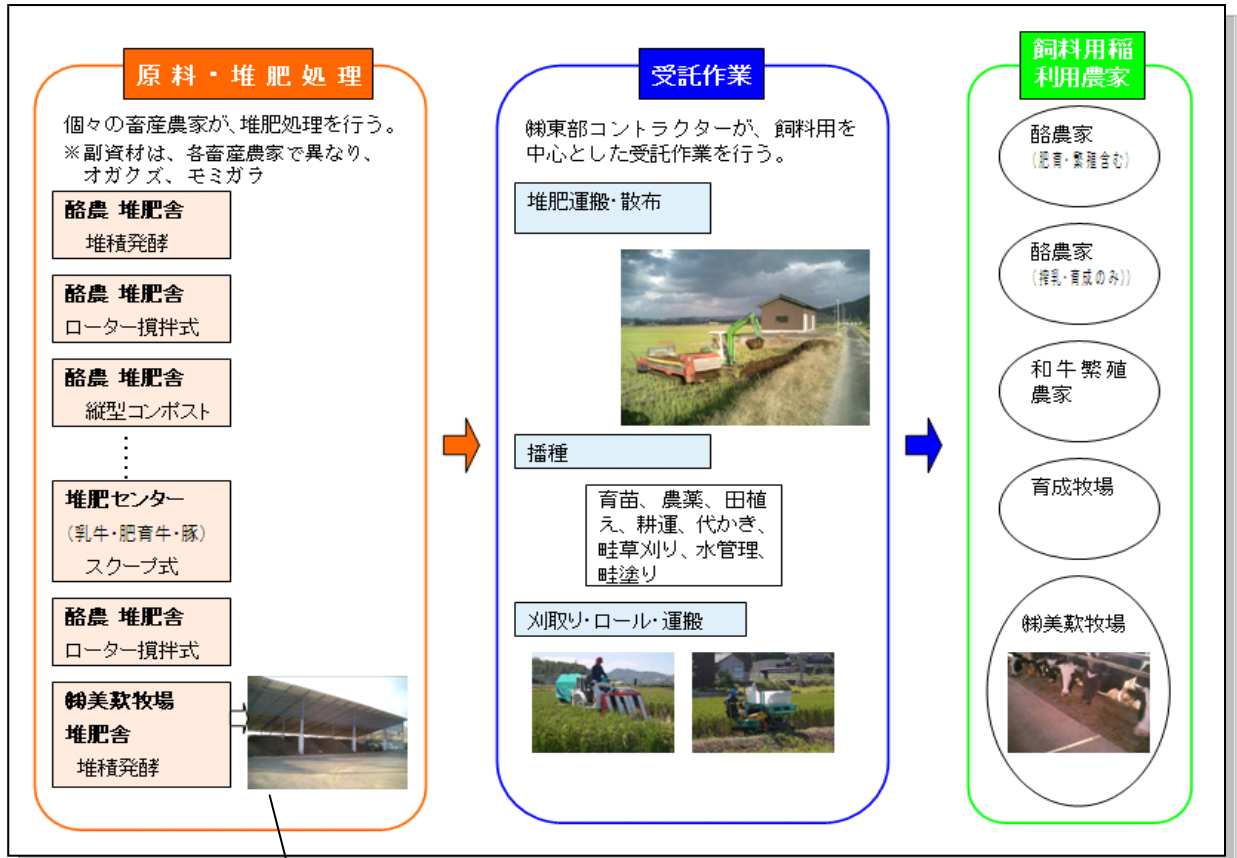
原料・堆肥処理

個々の畜産農家が、堆肥処理を行う。
※副資材は、各畜産農家で異なり、オガクズ、モミガラ

酪農 堆肥舎
堆積発酵

酪農 堆肥舎
ローター攪拌式

酪農 堆肥舎
縦型コンポスト

堆肥センター
(乳牛・肥育牛・豚)
スクープ式

酪農 堆肥舎
ローター攪拌式

㈱美歎牧場
堆肥舎
堆積発酵

受託作業

㈱東部コントラクターが、飼料用を中心とした受託作業を行う。

堆肥運搬・散布

播種

育苗、農薬、田植え、耕運、代かき、畦草刈り、水管理、畦塗り

刈取り・ロール・運搬

飼料用稲
利用農家

酪農家
(肥育・繁殖含む)

酪農家
(搾乳・育成のみ)

和牛繁殖農家

育成牧場

㈱美歎牧場